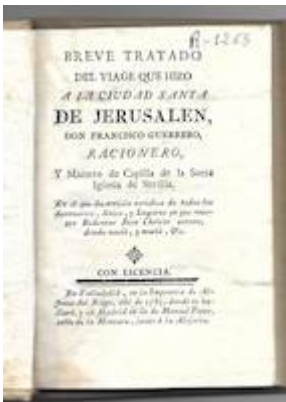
R-1263

BREVE TRATADO
DEL VIAGE QUE HIZO
A LA CIUDAD SANTA
DE JERUSALEN,
DON FRANCISCO GUERRERO,
RACIONERO,
Y Maestro de Capilla de la Santa Iglesia de Sevilla.

En el que se contiene noticia de todos los Santuarios, Sitios, y Lugares en que anduvo Nuestro Señor Jesu-Christo, donde nació, y murió, &c.

CON LICENCIA.

En Valladolid, en la Imprenta de Alonso del Riego, año de 17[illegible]: donde se hallará, y en Madrid en la de la Manuel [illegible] calle de la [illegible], junto à la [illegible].